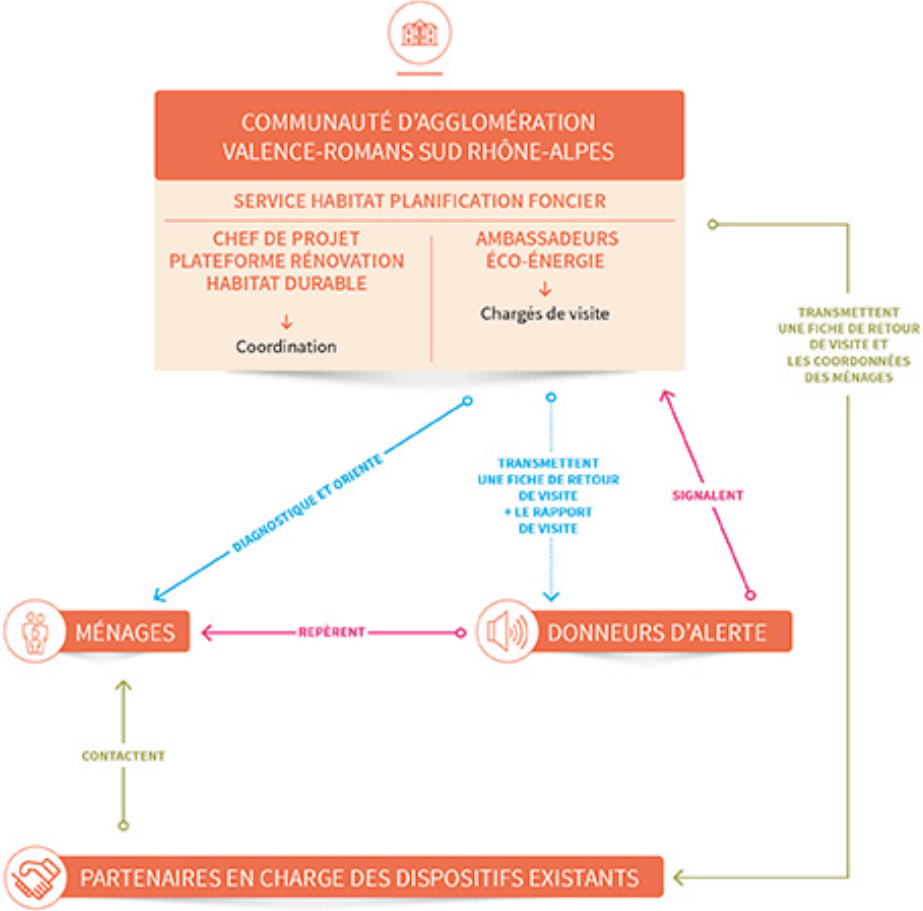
COMMUNAUTÉ D'AGGLOMÉRATION VALENCE-ROMANS SUD RHÔNE-ALPES

SERVICE HABITAT PLANIFICATION FONCIER

CHEF DE PROJET PLATEFORME RÉNOVATION HABITAT DURABLE

↓

Coordination

AMBASSADEURS ÉCO-ÉNERGIE

↓

Chargés de visite

TRANSMETTENT UNE FICHE DE RETOUR DE VISITE ET LES COORDONNÉES DES MÉNAGES

DIAGNOSTIQUE ET ORIENTE

TRANSMETTENT UNE FICHE DE RETOUR DE VISITE + LE RAPPORT DE VISITE

SIGNALENT

MÉNAGES

REPÈRENT

DONNEURS D'ALERTE

CONTACTENT

PARTENAIRES EN CHARGE DES DISPOSITIFS EXISTANTS